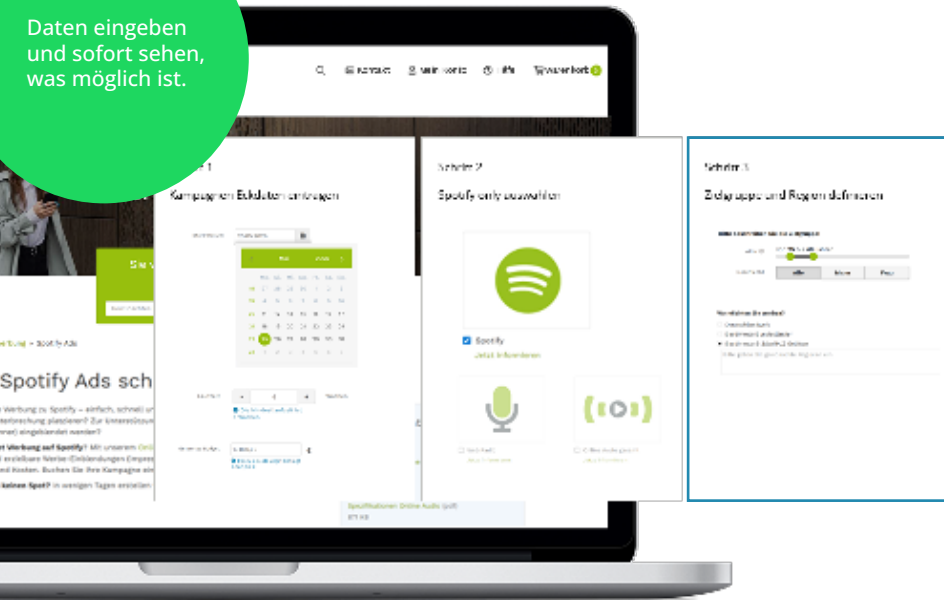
Daten eingeben und sofort sehen, was möglich ist.

Kontakt Mein Konto Hilfe Warenkorb

Schritt 1

Kampagnen Eckdaten eintragen

Schritt 2

Spotify only auswählen

Spotify

Jetzt informieren

Schritt 3

Zielgruppe und Region definieren

Spotify Ads sch

Spezifikationen Online Audio (pdf)